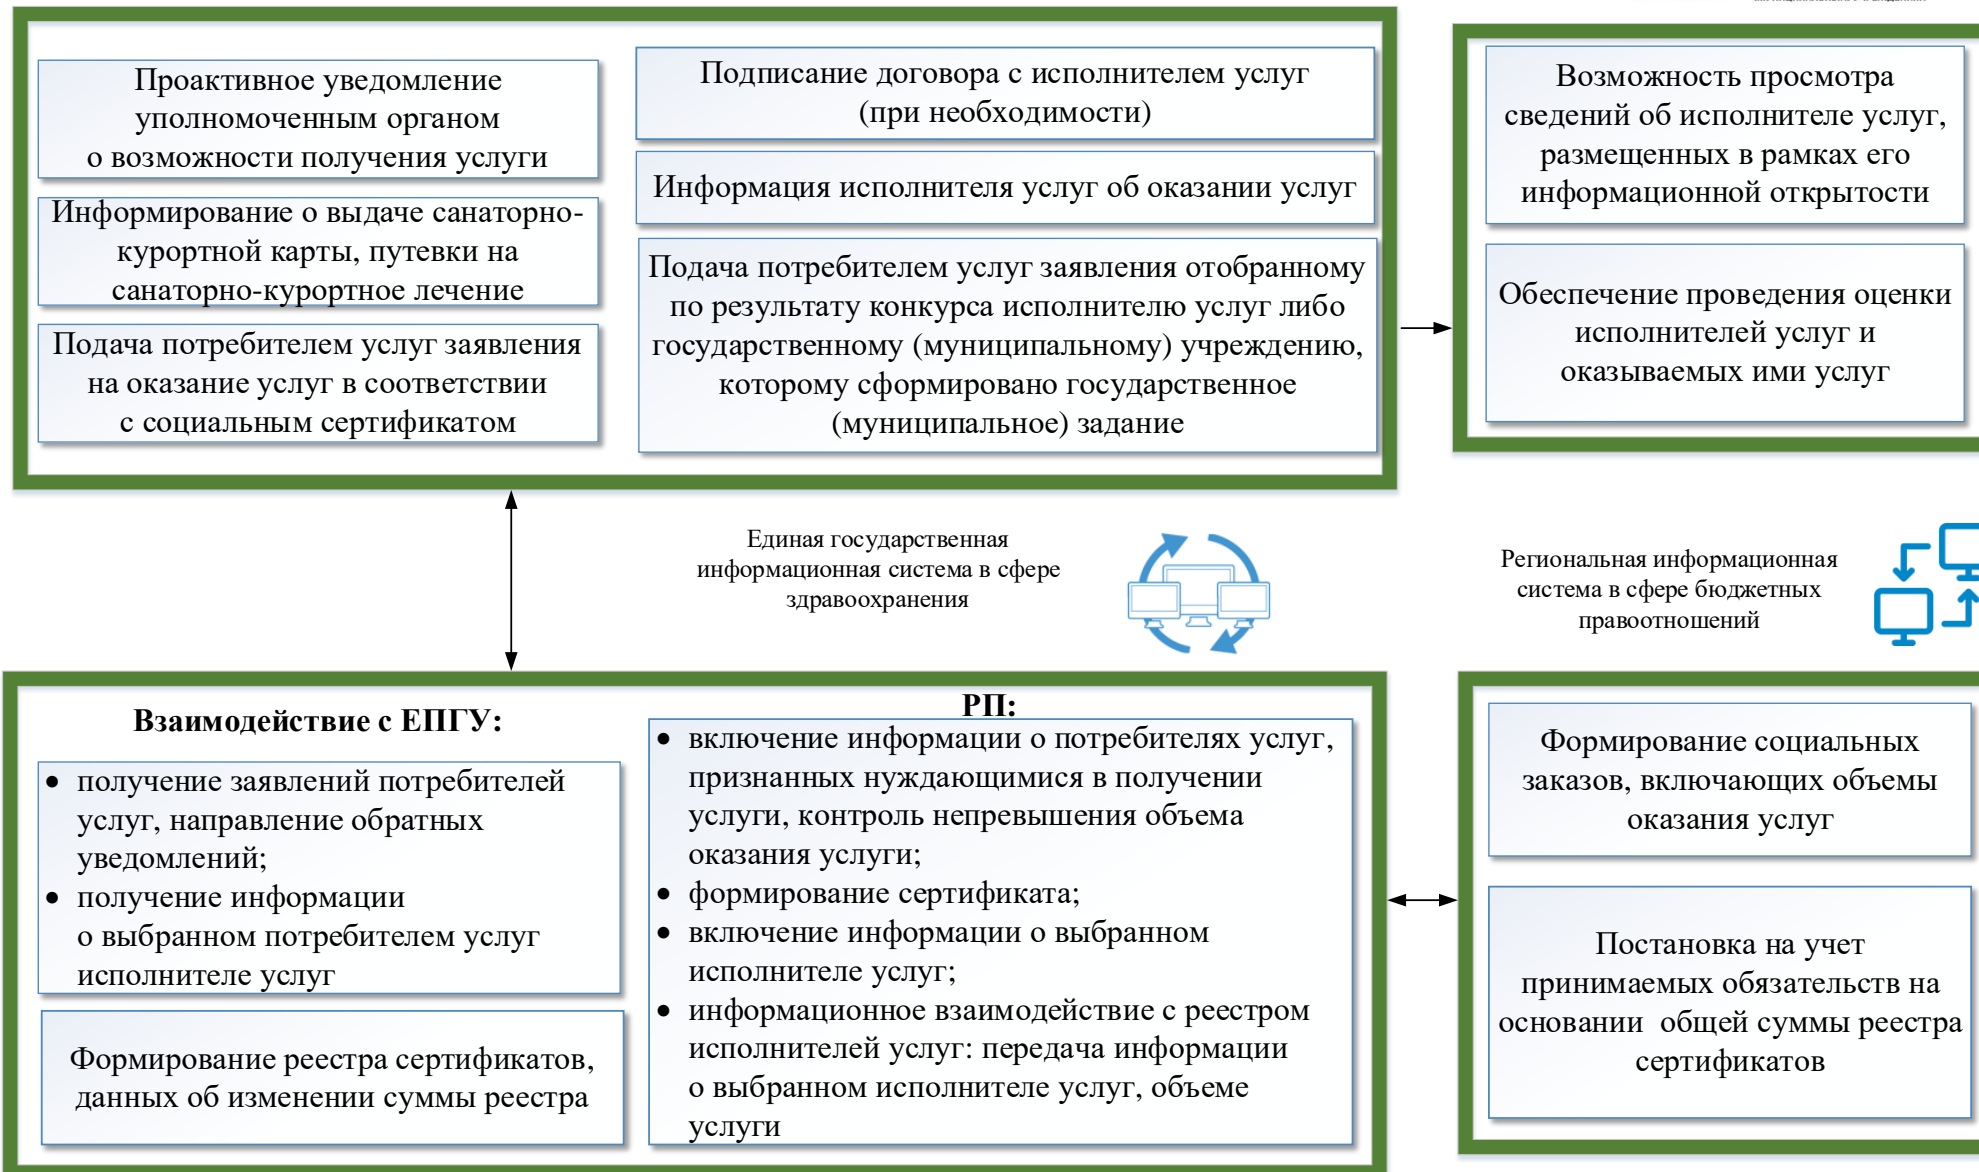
Проактивное уведомление уполномоченным органом о возможности получения услуги

Информирование о выдаче санаторно-курортной карты, путевки на санаторно-курортное лечение

Подача потребителем услуг заявления на оказание услуг в соответствии с социальным сертификатом

Подписание договора с исполнителем услуг (при необходимости)

Информация исполнителя услуг об оказании услуг

Подача потребителем услуг заявления отобранному по результату конкурса исполнителю услуг либо государственному (муниципальному) учреждению, которому сформировано государственное (муниципальное) задание

Возможность просмотра сведений об исполнителе услуг, размещенных в рамках его информационной открытости

Обеспечение проведения оценки исполнителей услуг и оказываемых ими услуг

Единая государственная информационная система в сфере здравоохранения

Региональная информационная система в сфере бюджетных правоотношений

Взаимодействие с ЕПГУ:

• получение заявлений потребителей услуг, направление обратных уведомлений;
• получение информации о выбранном потребителем услуг исполнителе услуг

Формирование реестра сертификатов, данных об изменении суммы реестра

РП:

• включение информации о потребителях услуг, признанных нуждающимися в получении услуги, контроль непревышения объема оказания услуги;
• формирование сертификата;
• включение информации о выбранном исполнителе услуг;
• информационное взаимодействие с реестром исполнителей услуг: передача информации о выбранном исполнителе услуг, объеме услуги

Формирование социальных заказов, включающих объемы оказания услуг

Постановка на учет принимаемых обязательств на основании общей суммы реестра сертификатов